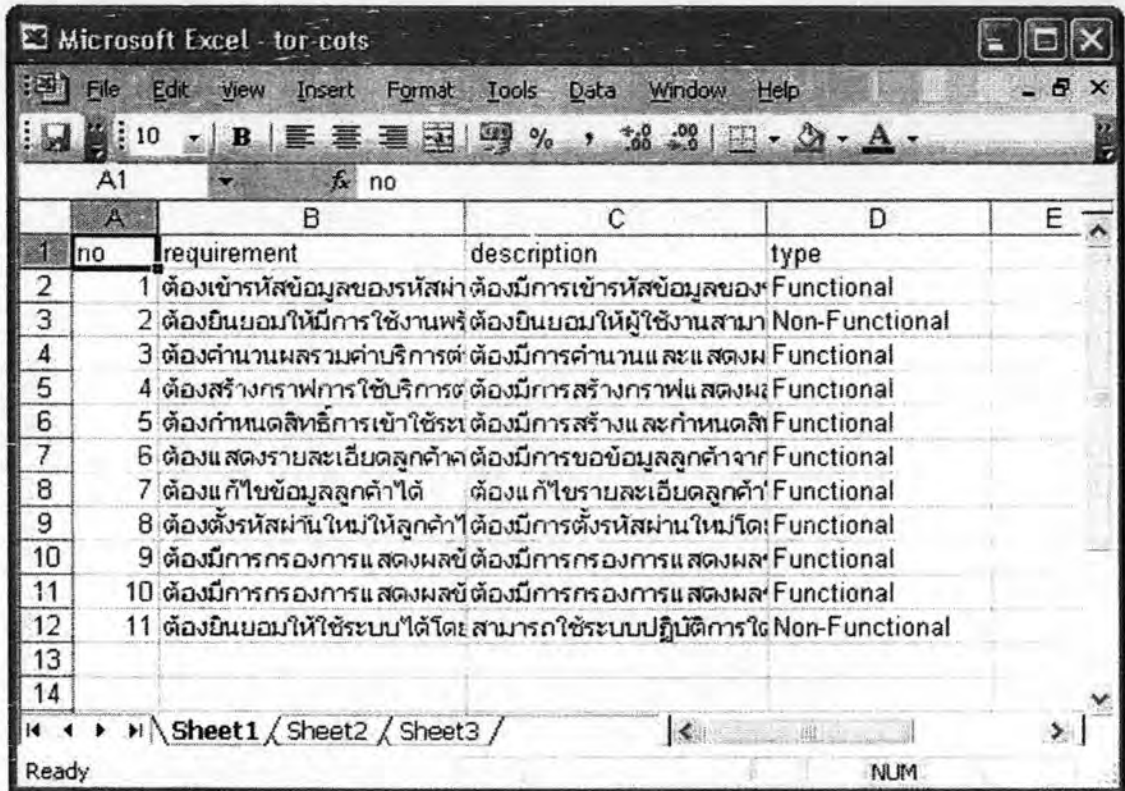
Microsoft Excel - tor-cots

File Edit View Insert Format Tools Data Window Help

10 B %

A1 $f_x$ no

| | A | B | C | D | E |
|---|---|---|---|---|---|
| 1 | no | requirement | description | type | |
| 2 | 1 | ต้องเข้ารหัสข้อมูลของรหัสผ่า | ต้องมีการเข้ารหัสข้อมูลของ | Functional | |
| 3 | 2 | ต้องยินยอมให้มีการใช้งานพร้ | ต้องยินยอมให้ผู้ใช้งานสามา | Non-Functional | |
| 4 | 3 | ต้องคำนวนผลรวมค่าบริการต่ | ต้องมีการคำนวนและแสดงผ | Functional | |
| 5 | 4 | ต้องสร้างกราฟการใช้บริการต | ต้องมีการสร้างกราฟแสดงผ | Functional | |
| 6 | 5 | ต้องกำหนดสิทธิ์การเข้าใช้ระ | ต้องมีการสร้างและกำหนดสิ | Functional | |
| 7 | 6 | ต้องแสดงรายละเอียดลูกค้าค | ต้องมีการขอข้อมูลลูกค้าจาก | Functional | |
| 8 | 7 | ต้องแก้ไขข้อมูลลูกค้าได้ | ต้องแก้ไขรายละเอียดลูกค้า | Functional | |
| 9 | 8 | ต้องตั้งรหัสผ่านใหม่ให้ลูกค้าไ | ต้องมีการตั้งรหัสผ่านใหม่โด | Functional | |
| 10 | 9 | ต้องมีการกรองการแสดงผลข้ | ต้องมีการกรองการแสดงผล | Functional | |
| 11 | 10 | ต้องมีการกรองการแสดงผลข้ | ต้องมีการกรองการแสดงผล | Functional | |
| 12 | 11 | ต้องยินยอมให้ใช้ระบบได้โดย | สามารถใช้ระบบปฏิบัติการใ | Non-Functional | |
| 13 | | | | | |
| 14 | | | | | |

Sheet1 Sheet2 Sheet3

Ready NUM